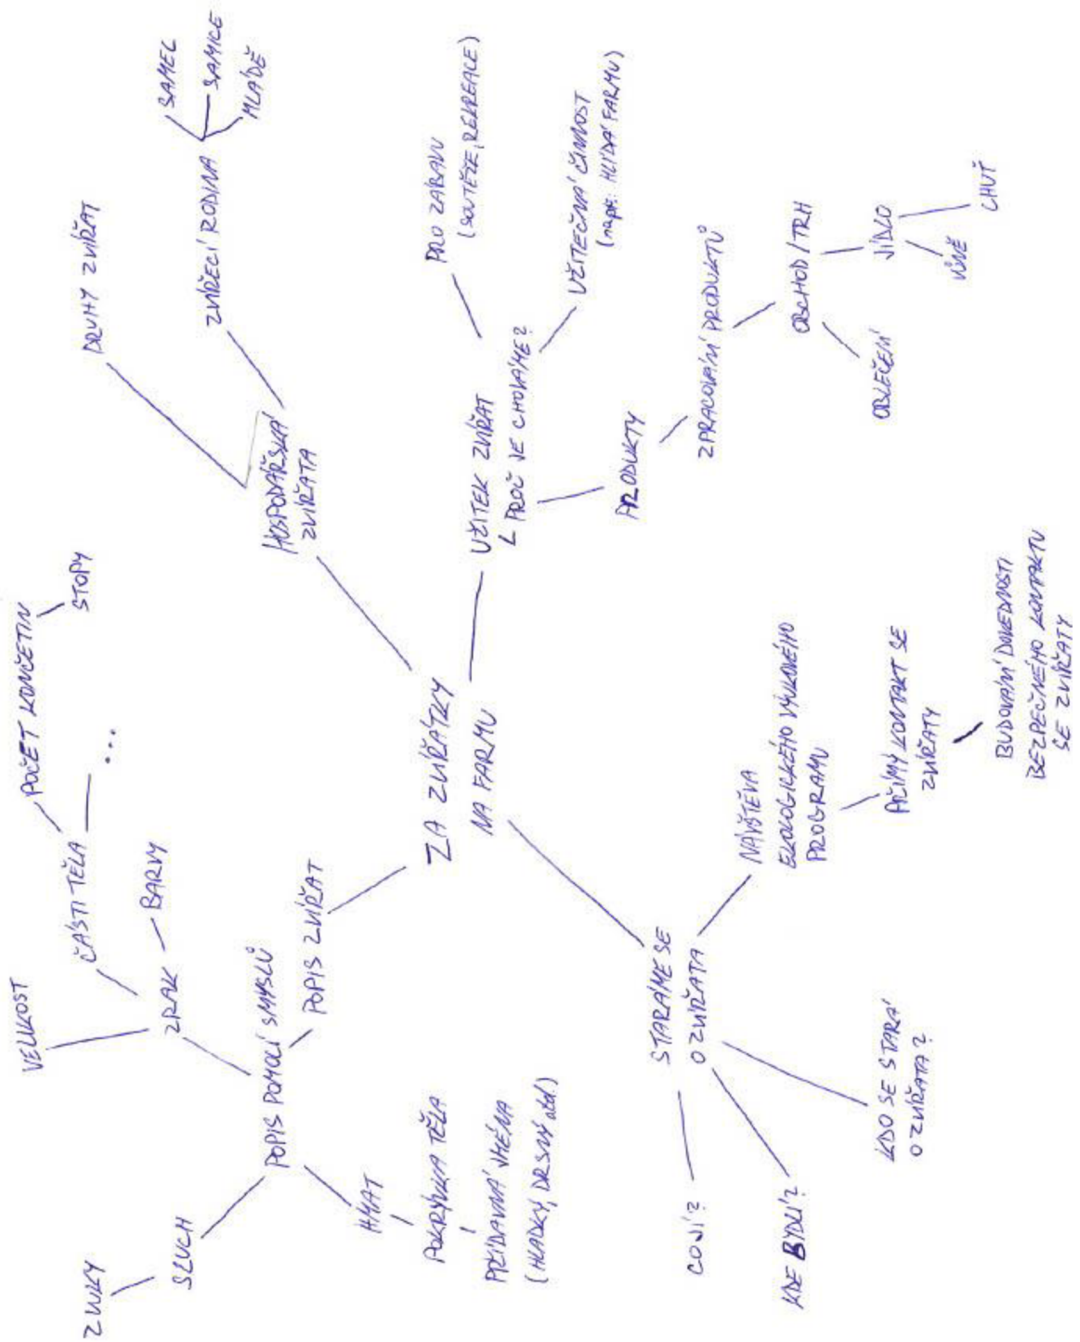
ZA ZVÍŘÁTKY NA FARMU

HOSPODÁŘSKÁ ZVÍŘATA
DRUHY ZVÍŘAT
ZVÍŘECÍ RODINA
SAMEC
SAMICE
MLÁDĚ

UŽITEK ZVÍŘAT
( PROČ JE CHOVÁME ?
PRO ZÁBAVU
( SOUTĚŽE, REKREACE )
UŽITEČNÁ ČINNOST
( např.: HLÍDÁ FARMU )
PRODUKTY
ZPRACOVÁNÍ PRODUKTŮ
OBCHOD / TRH
OBLEČENÍ
JÍDLO
VŮNĚ
CHUŤ

POPIS ZVÍŘAT
POPIS POMOCÍ SMYSLŮ
ZRAK
VELIKOST
ČÁSTI TĚLA
POČET KONČETIN
STOPY
...
BARVY
SLUCH
ZVUKY
HMAT
POKRÝVKA TĚLA
PŘÍDAVNÁ JMÉNA
( HLADKÝ, DRSNÝ atd.)

STARÁME SE O ZVÍŘATA
NÁVŠTĚVA EKOLOGICKÉHO VÝUKOVÉHO PROGRAMU
PŘÍMÝ KONTAKT SE ZVÍŘATY
BUDOVÁNÍ DOVEDNOSTI BEZPEČNÉHO KONTAKTU SE ZVÍŘATY
KDO SE STARÁ O ZVÍŘATA ?
KDE BYDLÍ ?
CO JÍ ?